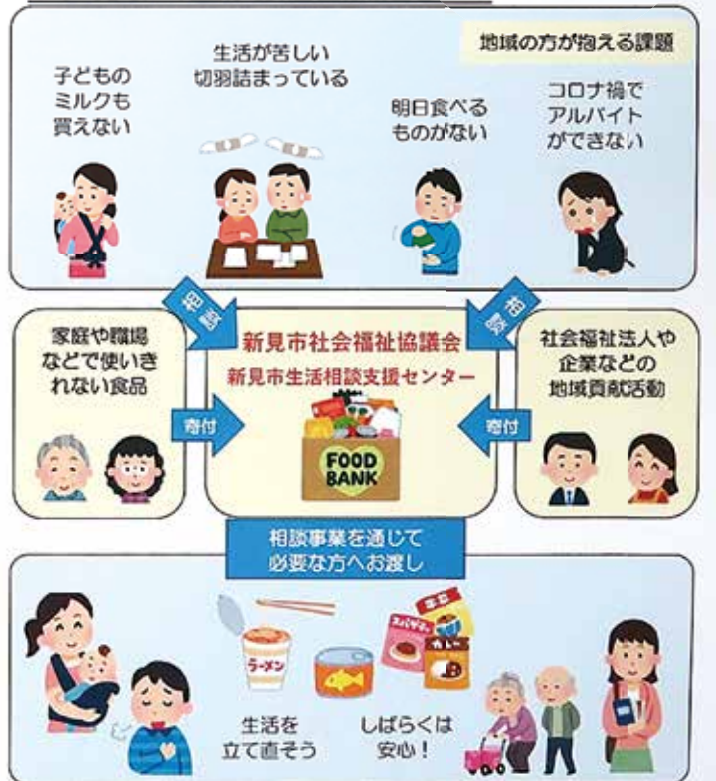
地域の方が抱える課題

子どもの
ミルクも
買えない

生活が苦しい
切羽詰まっている

明日食べる
ものがない

コロナ禍で
アルバイト
ができない

相談

相談

家庭や職場
などで使いき
れない食品

寄付

新見市社会福祉協議会
新見市生活相談支援センター

FOOD
BANK

寄付

社会福祉法人や
企業などの
地域貢献活動

相談事業を通じて
必要な方へお渡し

ラーメン

スパゲティ

カレー

生活を
立て直そう

しばらくは
安心！